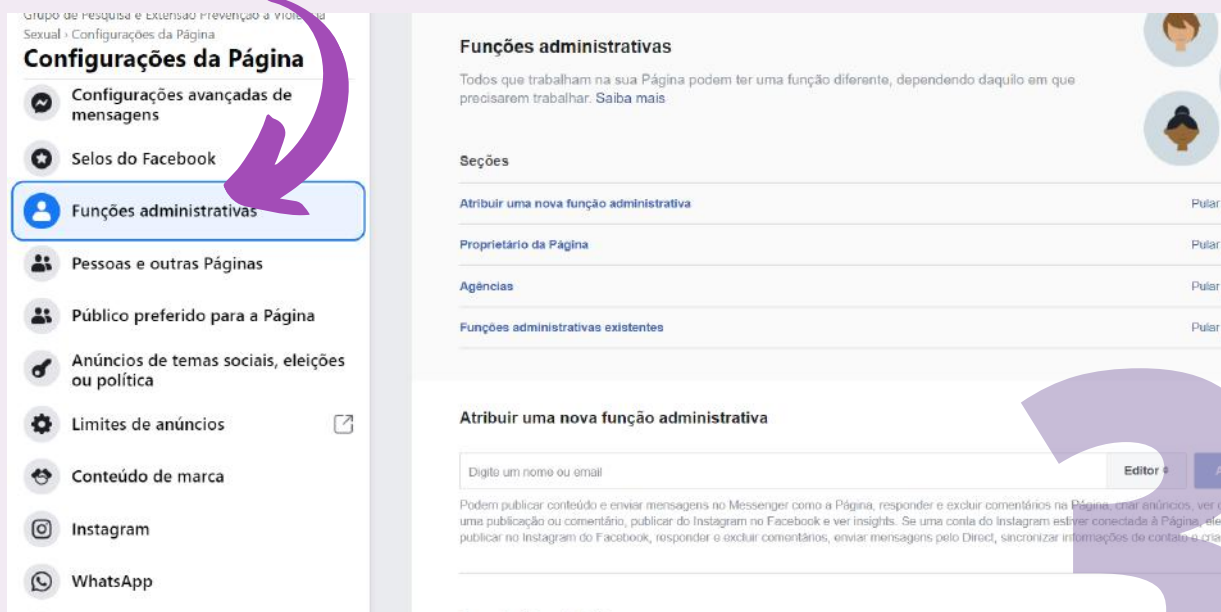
Grupo de Pesquisa e Extensão Prevenção à Violência Sexual › Configurações da Página

Configurações da Página

Configurações avançadas de mensagens

Selos do Facebook

Funções administrativas

Pessoas e outras Páginas

Público preferido para a Página

Anúncios de temas sociais, eleições ou política

Limites de anúncios

Conteúdo de marca

Instagram

WhatsApp

Funções administrativas

Todos que trabalham na sua Página podem ter uma função diferente, dependendo daquilo em que precisarem trabalhar. Saiba mais

Seções

Atribuir uma nova função administrativa — Pular

Proprietário da Página — Pular

Agências — Pular

Funções administrativas existentes — Pular

Atribuir uma nova função administrativa

Digite um nome ou email

Editor

Podem publicar conteúdo e enviar mensagens no Messenger como a Página, responder e excluir comentários na Página, criar anúncios, ver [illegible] uma publicação ou comentário, publicar do Instagram no Facebook e ver insights. Se uma conta do Instagram estiver conectada à Página, ele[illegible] publicar no Instagram do Facebook, responder e excluir comentários, enviar mensagens pelo Direct, sincronizar informações de contato e cria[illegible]

3